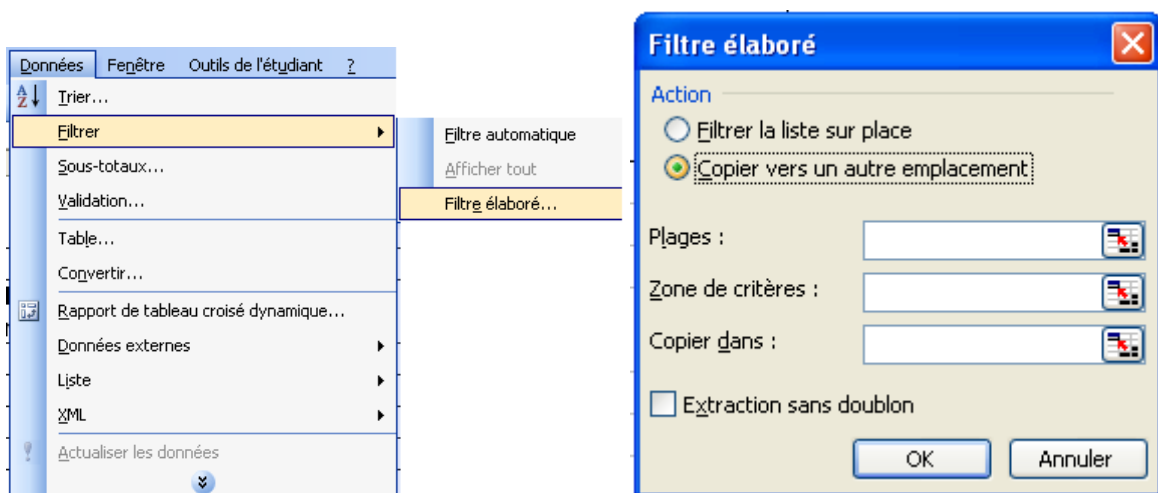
Données Fenêtre Outils de l'étudiant ?

Trier...
Filtrer
Sous-totaux...
Validation...
Table...
Convertir...
Rapport de tableau croisé dynamique...
Données externes
Liste
XML
Actualiser les données

Filtre automatique
Afficher tout
Filtre élaboré...

Filtre élaboré

Action
Filtrer la liste sur place
Copier vers un autre emplacement

Plages :
Zone de critères :
Copier dans :

Extraction sans doublon

OK
Annuler